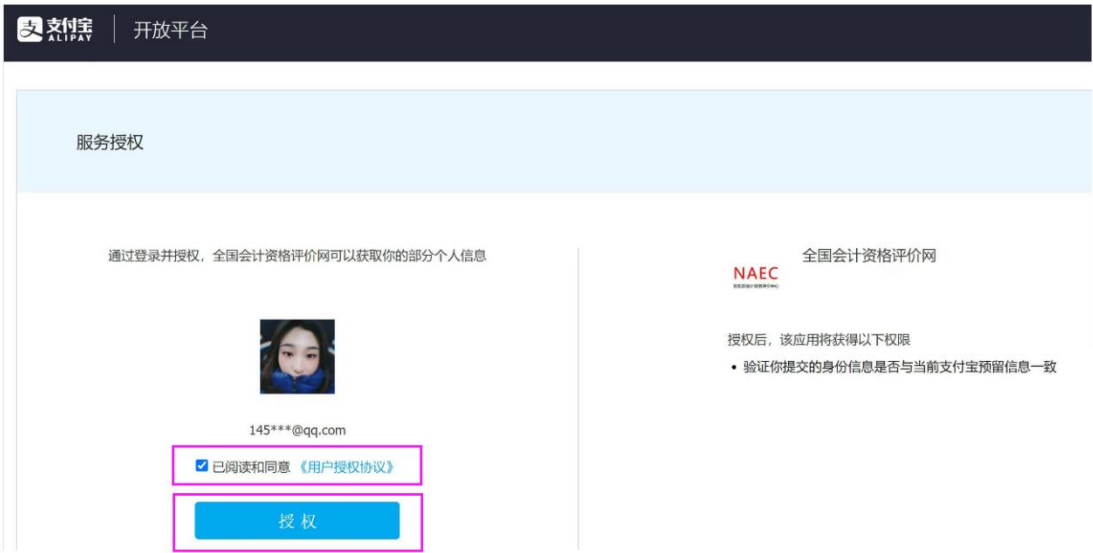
支付宝 ALIPAY | 开放平台

服务授权

通过登录并授权，全国会计资格评价网可以获取你的部分个人信息

145***@qq.com

已阅读和同意《用户授权协议》

授权

全国会计资格评价网

NAEC

授权后，该应用将获得以下权限

• 验证你提交的身份信息是否与当前支付宝预留信息一致